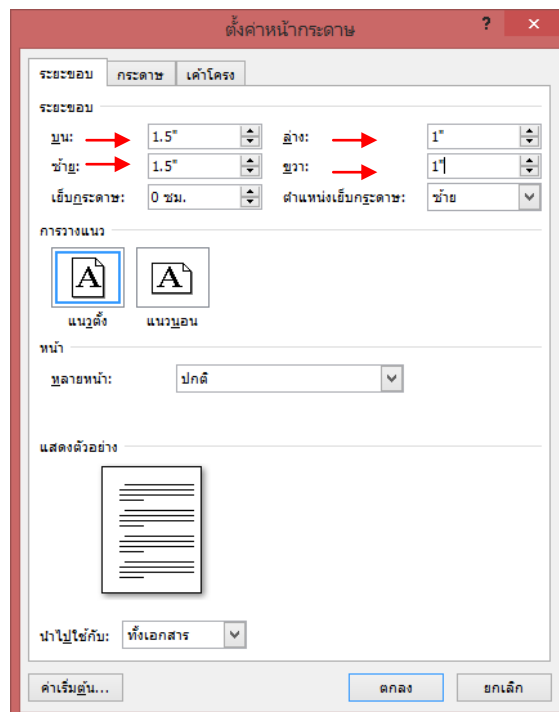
ตั้งค่าหน้ากระดาษ
?
ระยะขอบ
กระดาษ
เค้าโครง
ระยะขอบ
บน: 1.5"
ล่าง: 1"
ซ้าย: 1.5"
ขวา: 1"
เย็บกระดาษ: 0 ซม.
ตำแหน่งเย็บกระดาษ: ซ้าย
การวางแนว
A
แนวตั้ง
A
แนวนอน
หน้า
หลายหน้า: ปกติ
แสดงตัวอย่าง
นำไปใช้กับ: ทั้งเอกสาร
ค่าเริ่มต้น...
ตกลง
ยกเลิก